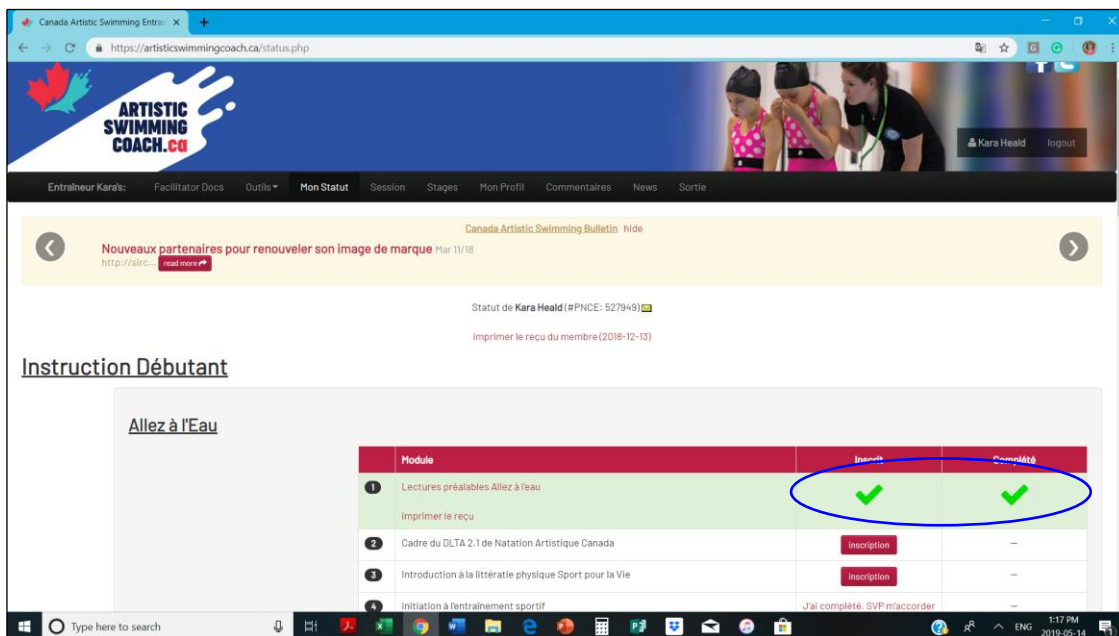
Canada Artistic Swimming Entrai ×
https://artisticswimmingcoach.ca/status.php

ARTISTIC SWIMMING COACH.ca

Kara Heald logout

Entraîneur Kara's: Facilitator Docs Outils Mon Statut Session Stages Mon Profil Commentaires News Sortie

Canada Artistic Swimming Bulletin hide

Nouveaux partenaires pour renouveler son image de marque Mar 11/18
http://sirc... read more

Statut de Kara Heald (#PNCE: 527949)

imprimer le reçu du membre (2018-12-13)

Instruction Débutant

Allez à l'Eau

| | Module | Inscrit | Complété |
|---|---|---|---|
| 1 | Lectures préalables Allez à l'eau imprimer le reçu | ✔ | ✔ |
| 2 | Cadre du DLTA 2.1 de Natation Artistique Canada | inscription | – |
| 3 | Introduction à la littératie physique Sport pour la Vie | inscription | – |
| 4 | Initiation à l'entraînement sportif | J'ai complété. SVP m'accorder | – |

Type here to search
ENG 1:17 PM 2019-05-14